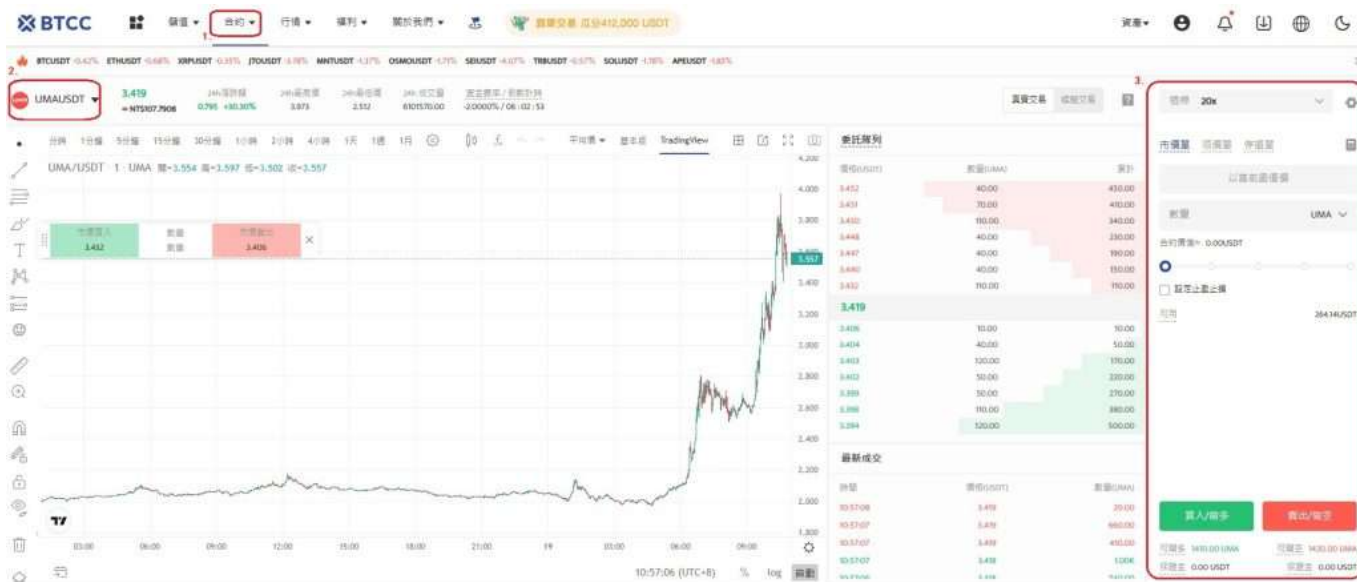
BTCC 合約 行情 資產

1.

BTCUSDT ETHUSDT XRPUSDT JTOUSDT MNTUSDT OSMOUSDT SEIUSDT TRBUSDT SOLUSDT APEUSDT

2.

UMAUSDT 3.419 ≈NT$107.7906 0.795 +30.30% 3.973 2.512 6101570.00 -2.0000% / 06:02:53

3.

20x

UMA/USDT · 1 · UMA 開=3.554 高=3.597 低=3.502 收=3.557

3.452 3.406

TradingView

委託簿列

| | | |
|---|---|---|
| 3.452 | 40.00 | 450.00 |
| 3.451 | 70.00 | 410.00 |
| 3.450 | 110.00 | 340.00 |
| 3.448 | 40.00 | 230.00 |
| 3.447 | 40.00 | 190.00 |
| 3.440 | 40.00 | 150.00 |
| 3.432 | 110.00 | 110.00 |

3.419

| | | |
|---|---|---|
| 3.406 | 10.00 | 10.00 |
| 3.404 | 40.00 | 50.00 |
| 3.403 | 120.00 | 170.00 |
| 3.402 | 50.00 | 220.00 |
| 3.399 | 50.00 | 270.00 |
| 3.398 | 110.00 | 380.00 |
| 3.394 | 120.00 | 500.00 |

最新成交

| | | |
|---|---|---|
| 10:57:08 | 3.419 | 20.00 |
| 10:57:07 | 3.419 | 660.00 |
| 10:57:07 | 3.419 | 410.00 |
| 10:57:07 | 3.418 | 100K |

UMA

0.00USDT

264.14USDT

買入/做多 賣出/做空

0.00 USDT 0.00 USDT

4.200 4.000 3.800 3.557 3.400 3.200 3.000 2.800 2.600 2.400 2.200 2.000 1.800

03:00 06:00 09:00 12:00 15:00 18:00 21:00 19 03:00 06:00 09:00

10:57:06 (UTC+8) % log 自動